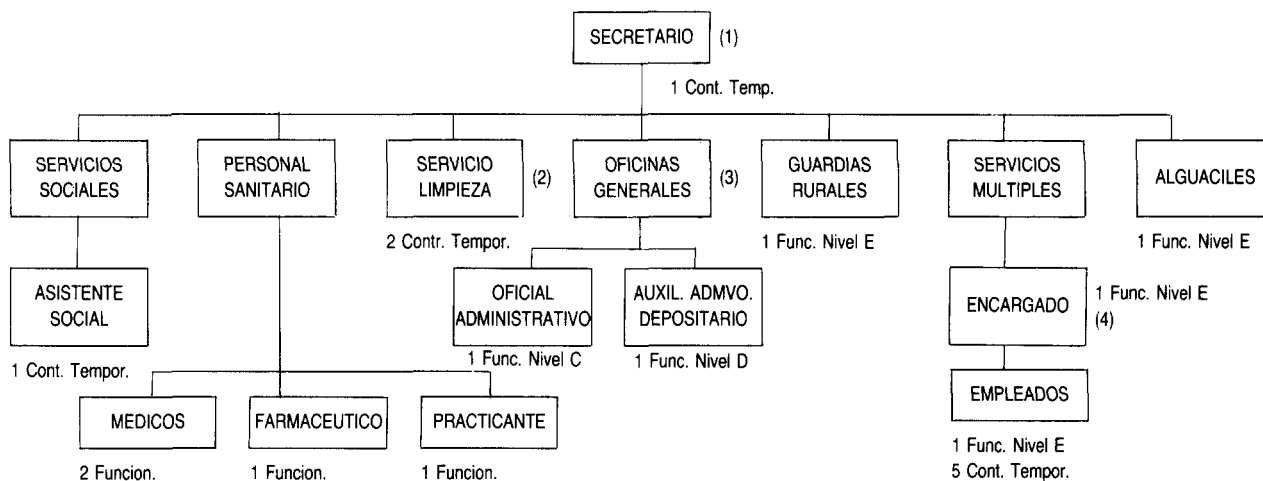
SECRETARIO (1)

1 Cont. Temp.

SERVICIOS SOCIALES

PERSONAL SANITARIO

SERVICIO LIMPIEZA (2)

OFICINAS GENERALES (3)

GUARDIAS RURALES

SERVICIOS MULTIPLES

ALGUACILES

2 Contr. Tempor.

1 Func. Nivel E

1 Func. Nivel E

ASISTENTE SOCIAL

1 Cont. Tempor.

OFICIAL ADMINISTRATIVO

1 Func. Nivel C

AUXIL. ADMVO. DEPOSITARIO

1 Func. Nivel D

ENCARGADO

1 Func. Nivel E
(4)

EMPLEADOS

1 Func. Nivel E
5 Cont. Tempor.

MEDICOS

2 Funcion.

FARMACEUTICO

1 Funcion.

PRACTICANTE

1 Funcion.